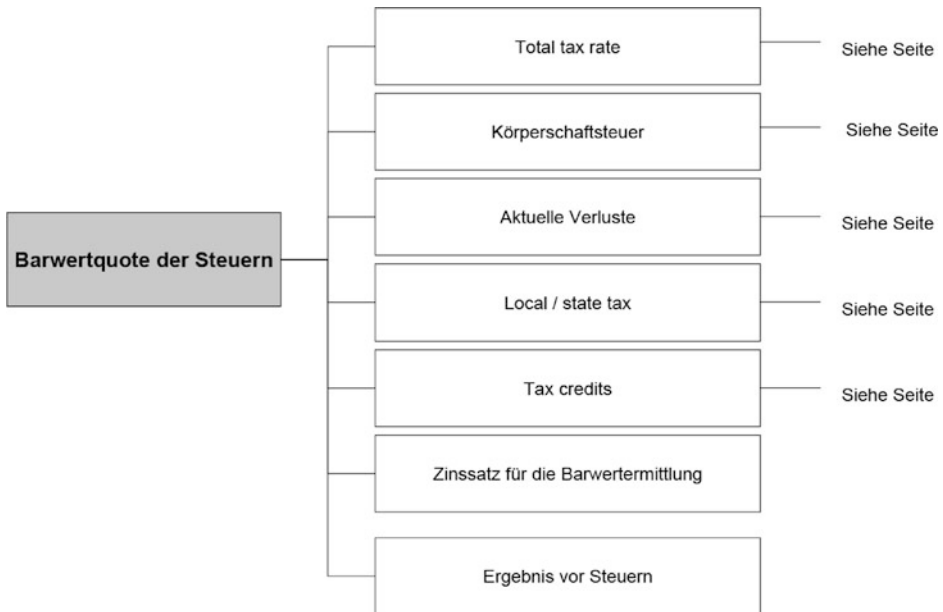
Barwertquote der Steuern

Total tax rate — Siehe Seite

Körperschaftsteuer — Siehe Seite

Aktuelle Verluste — Siehe Seite

Local / state tax — Siehe Seite

Tax credits — Siehe Seite

Zinssatz für die Barwertermittlung

Ergebnis vor Steuern